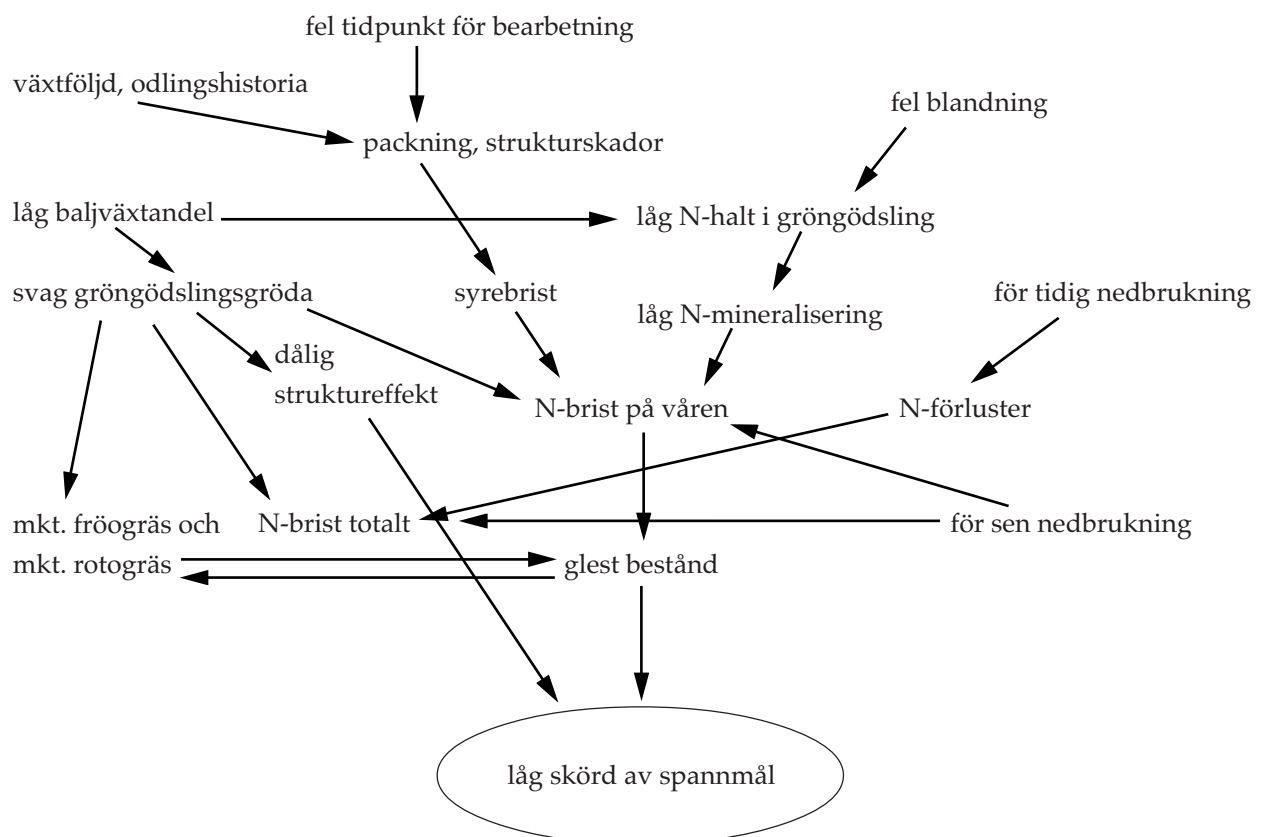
fel tidpunkt för bearbetning

växtföljd, odlingshistoria

packning, strukturskador

fel blandning

låg baljväxtandel

låg N-halt i gröngödsling

svag gröngödslingsgröda

syrebrist

låg N-mineralisering

för tidig nedbrukning

dålig strukturеffekt

N-brist på våren

N-förluster

mkt. fröogräs och

N-brist totalt

för sen nedbrukning

mkt. rotogräs

glest bestånd

låg skörd av spannmål